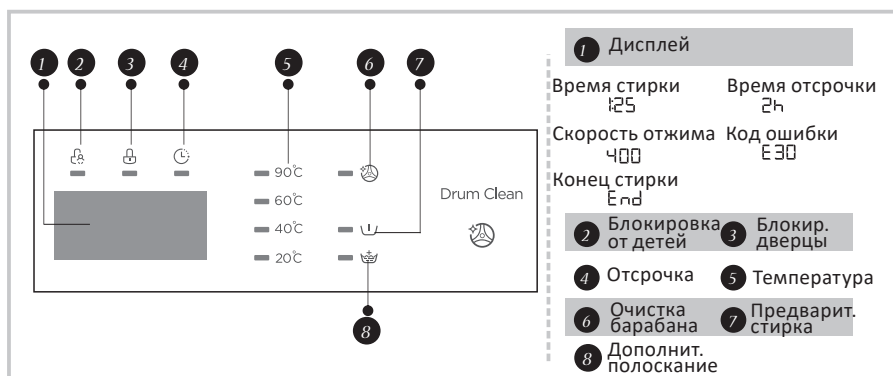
1 2 3 4 5 6 7

90°C
60°C
40°C
20°C

Drum Clean

8

1 Дисплей

Время стирки
1:25

Время отсрочки
2h

Скорость отжима
400

Код ошибки
E30

Конец стирки
End

2 Блокировка от детей

3 Блокир. дверцы

4 Отсрочка

5 Температура

6 Очистка барабана

7 Предварит. стирка

8 Дополнит. полоскание